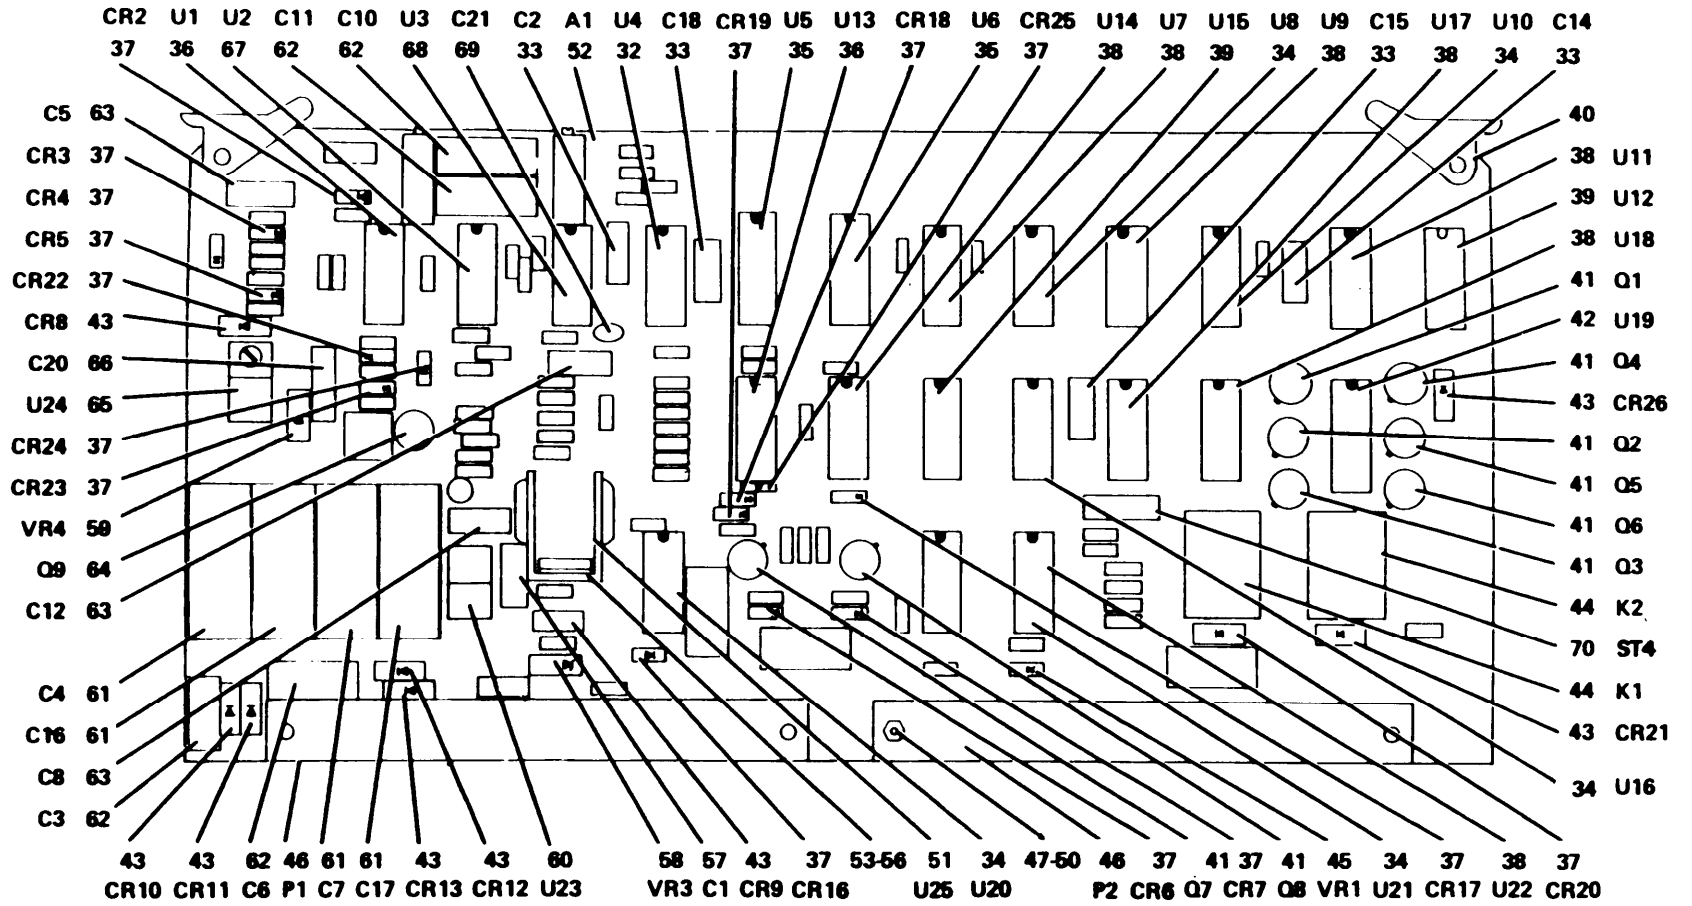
CR2 U1 U2 C11 C10 U3 C21 C2 A1 U4 C18 CR19 U5 U13 CR18 U6 CR25 U14 U7 U15 U8 U9 C15 U17 U10 C14
37 36 67 62 62 68 69 33 52 32 33 37 35 36 37 35 37 38 38 39 34 38 33 38 34 33

C5 63
CR3 37
CR4 37
CR5 37
CR22 37
CR8 43
C20 66
U24 65
CR24 37
CR23 37
VR4 59
Q9 64
C12 63
C4 61
C16 61
C8 63
C3 62

40
38 U11
39 U12
38 U18
41 Q1
42 U19
41 Q4
43 CR26
41 Q2
41 Q5
41 Q6
41 Q3
44 K2
70 ST4
44 K1
43 CR21
34 U16

43 43 62 46 61 61 43 43 60 58 57 43 37 53-56 51 34 47-50 46 37 41 37 41 45 34 37 38 37
CR10 CR11 C6 P1 C7 C17 CR13 CR12 U23 VR3 C1 CR9 CR16 U25 U20 P2 CR6 Q7 CR7 Q8 VR1 U21 CR17 U22 CR20